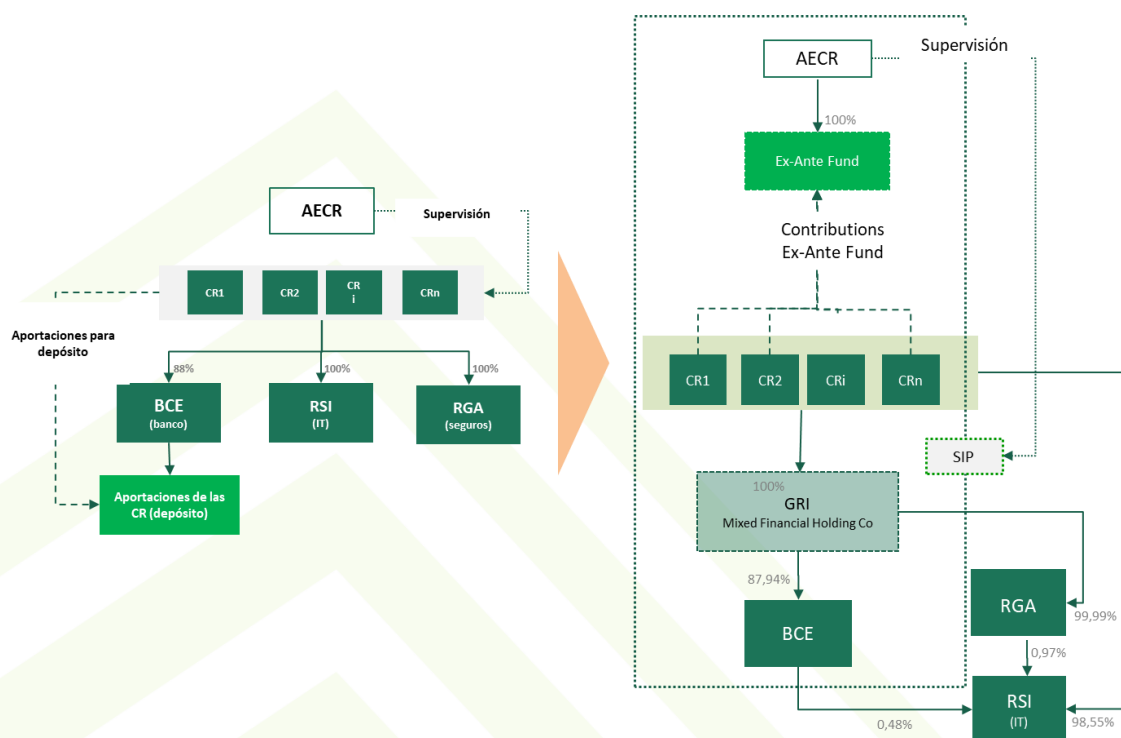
AECR
Supervisión
CR1
CR2
CR i
CRn
Aportaciones para depósito
88%
100%
100%
BCE
(banco)
RSI
(IT)
RGA
(seguros)
Aportaciones de las CR (depósito)

AECR
Supervisión
100%
Ex-Ante Fund
Contributions Ex-Ante Fund
CR1
CR2
CRi
CRn
SIP
100%
GRI
Mixed Financial Holding Co
87,94%
BCE
RGA
99,99%
0,97%
RSI
(IT)
0,48%
98,55%